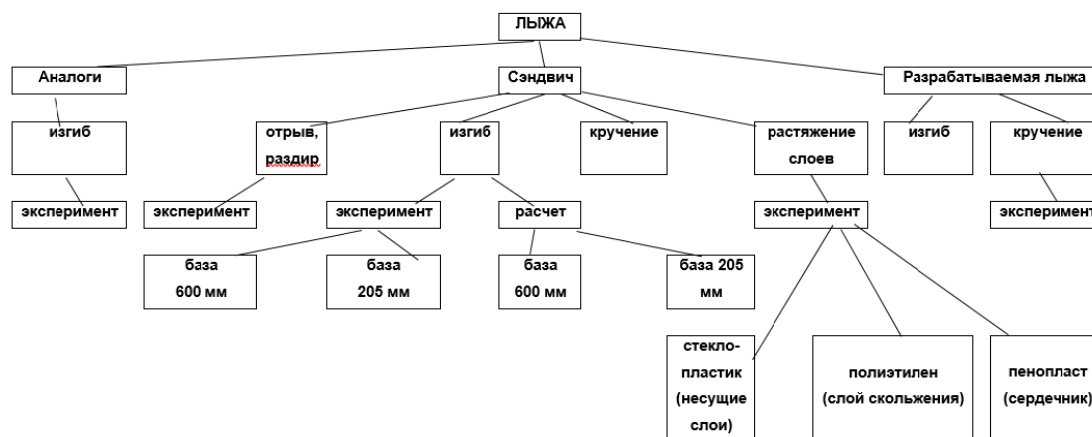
ЛЫЖА

Аналоги

изгиб

эксперимент

Сэндвич

отрыв, раздир

эксперимент

изгиб

эксперимент

база 600 мм

база 205 мм

расчет

база 600 мм

база 205 мм

кручение

растяжение слоев

эксперимент

стекло-пластик (несущие слои)

полиэтилен (слой скольжения)

пенопласт (сердечник)

Разрабатываемая лыжа

изгиб

кручение

эксперимент